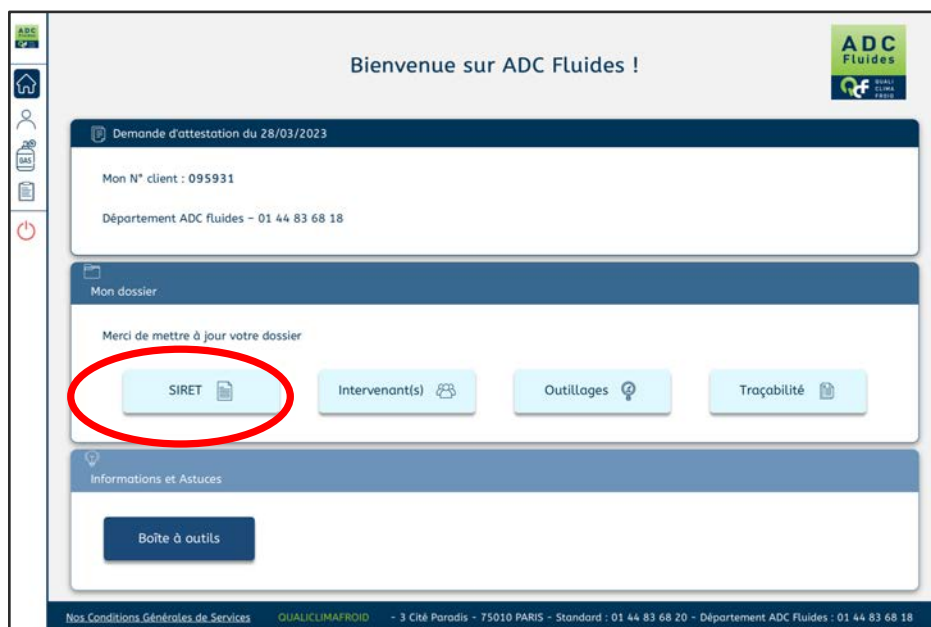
ADC

GAS

Bienvenue sur ADC Fluides !

ADC Fluides
QUALI CLIMA FROID

Demande d'attestation du 28/03/2023

Mon N° client : 095931

Département ADC fluides - 01 44 83 68 18

Mon dossier

Merci de mettre à jour votre dossier

SIRET

Intervenant(s)

Outillages

Traçabilité

Informations et Astuces

Boîte à outils

Nos Conditions Générales de Services QUALICLIMAFROID - 3 Cité Paradis - 75010 PARIS - Standard : 01 44 83 68 20 - Département ADC Fluides : 01 44 83 68 18